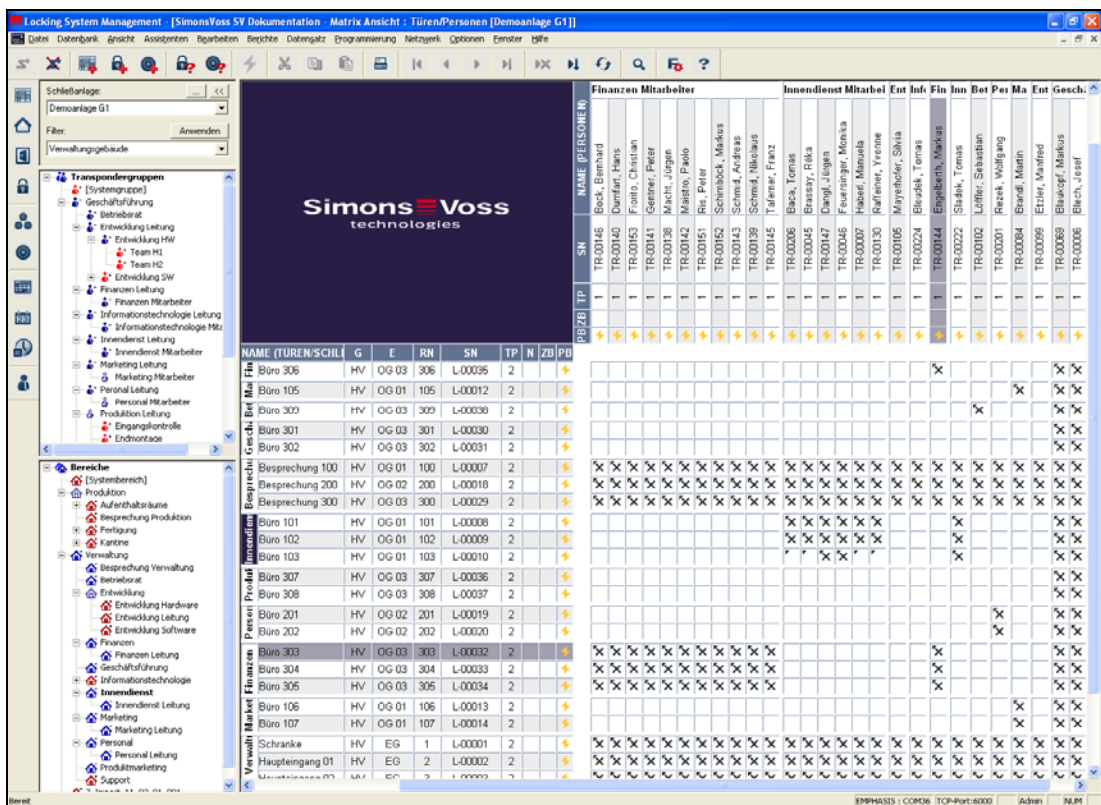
Locking System Management - [SimonsVoss SV Dokumentation - Matrix Ansicht : Türen/Personen [Demoanlage G1]]

Datei Datenbank Ansicht Assistenten Bearbeiten Berichte Datensatz Programmierung Netzwerk Optionen Fenster Hilfe

Schließanlage:
Demoanlage G1
Filter:
Anwenden
Verwaltungsgebäude

Transpondergruppen
[Systemgruppe]
Geschäftsführung
Betriebsrat
Entwicklung Leitung
Entwicklung HW
Team H1
Team H2
Entwicklung SW
Finanzen Leitung
Finanzen Mitarbeiter
Informationstechnologie Leitung
Informationstechnologie Mita
Innendienst Leitung
Innendienst Mitarbeiter
Marketing Leitung
Marketing Mitarbeiter
Peronal Leitung
Personal Mitarbeiter
Produktion Leitung
Eingangskontrolle
Endmontage

Bereiche
[Systembereich]
Produktion
Aufenthaltsräume
Besprechung Produktion
Fertigung
Kantine
Verwaltung
Besprechung Verwaltung
Betriebsrat
Entwicklung
Entwicklung Hardware
Entwicklung Leitung
Entwicklung Software
Finanzen
Finanzen Leitung
Geschäftsführung
Informationstechnologie
Innendienst
Innendienst Leitung
Marketing
Marketing Leitung
Personal
Personal Leitung
Produktmarketing
Support

SimonsVoss technologies

Finanzen Mitarbeiter | Innendienst Mitarbei | Ent | Inf | Fin | Inn | Bet | Per | Ma | Ent | Geschä

NAME (PERSONEN)
Bock, Bernhard
Dumfart, Hans
Fiorito, Christian
Gentner, Peter
Macht, Jürgen
Maistro, Paolo
Ris, Peter
Schimböck, Markus
Schmid, Andreas
Schmid, Nikolaus
Talemer, Franz
Baca, Tomas
Brassay, Réka
Dangl, Jürgen
Feuersinger, Monika
Haberl, Manuela
Raffeiner, Yvonne
Mayerhofer, Silvia
Bloudek, Tomas
Engelbarts, Markus
Sladek, Tomas
Löffler, Sebastian
Rezek, Wolfgang
Brandl, Martin
Etzler, Manfred
Blaskopf, Markus
Blech, Josef

SN
TR-00146 TR-00140 TR-00153 TR-00141 TR-00138 TR-00142 TR-00151 TR-00152 TR-00143 TR-00139 TR-00145 TR-00006 TR-00045 TR-00147 TR-00046 TR-00007 TR-00130 TR-00105 TR-00224 TR-00144 TR-00222 TR-00102 TR-00201 TR-00084 TR-00099 TR-00069 TR-00006

TP
PB|ZB

| NAME (TÜREN/SCHLI | G | E | RN | SN | TP | N | ZB | PB |
|---|---|---|---|---|---|---|---|---|
| Büro 306 | HV | OG 03 | 306 | L-00035 | 2 | | | |
| Büro 105 | HV | OG 01 | 105 | L-00012 | 2 | | | |
| Büro 309 | HV | OG 03 | 309 | L-00038 | 2 | | | |
| Büro 301 | HV | OG 03 | 301 | L-00030 | 2 | | | |
| Büro 302 | HV | OG 03 | 302 | L-00031 | 2 | | | |
| Besprechung 100 | HV | OG 01 | 100 | L-00007 | 2 | | | |
| Besprechung 200 | HV | OG 02 | 200 | L-00018 | 2 | | | |
| Besprechung 300 | HV | OG 03 | 300 | L-00029 | 2 | | | |
| Büro 101 | HV | OG 01 | 101 | L-00008 | 2 | | | |
| Büro 102 | HV | OG 01 | 102 | L-00009 | 2 | | | |
| Büro 103 | HV | OG 01 | 103 | L-00010 | 2 | | | |
| Büro 307 | HV | OG 03 | 307 | L-00036 | 2 | | | |
| Büro 308 | HV | OG 03 | 308 | L-00037 | 2 | | | |
| Büro 201 | HV | OG 02 | 201 | L-00019 | 2 | | | |
| Büro 202 | HV | OG 02 | 202 | L-00020 | 2 | | | |
| Büro 303 | HV | OG 03 | 303 | L-00032 | 2 | | | |
| Büro 304 | HV | OG 03 | 304 | L-00033 | 2 | | | |
| Büro 305 | HV | OG 03 | 305 | L-00034 | 2 | | | |
| Büro 106 | HV | OG 01 | 106 | L-00013 | 2 | | | |
| Büro 107 | HV | OG 01 | 107 | L-00014 | 2 | | | |
| Schranke | HV | EG | 1 | L-00001 | 2 | | | |
| Haupteingang 01 | HV | EG | 2 | L-00002 | 2 | | | |

Fin Bet Gesch Besprech Innendien Produkt Persor Finanzen Market Verwalt

Bereit | EMPHASIS : COM36 | TCP-Port:6000 | Admin | NUM